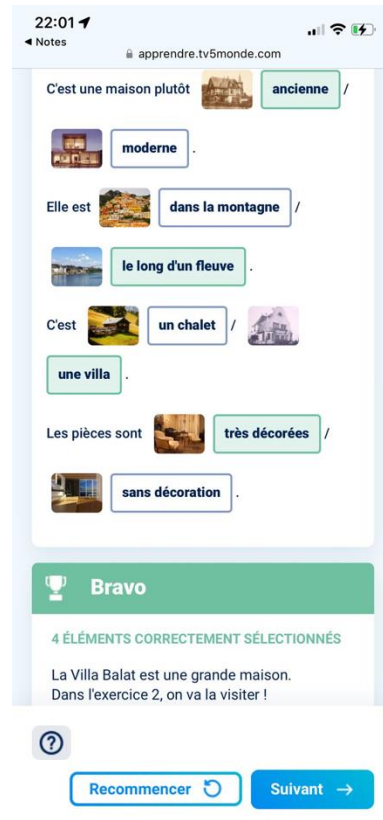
22:01
◂ Notes
apprendre.tv5monde.com

C'est une maison plutôt ancienne / moderne .

Elle est dans la montagne / le long d'un fleuve .

C'est un chalet / une villa .

Les pièces sont très décorées / sans décoration .

Bravo

4 ÉLÉMENTS CORRECTEMENT SÉLECTIONNÉS

La Villa Balat est une grande maison.
Dans l'exercice 2, on va la visiter !

?

Recommencer

Suivant →